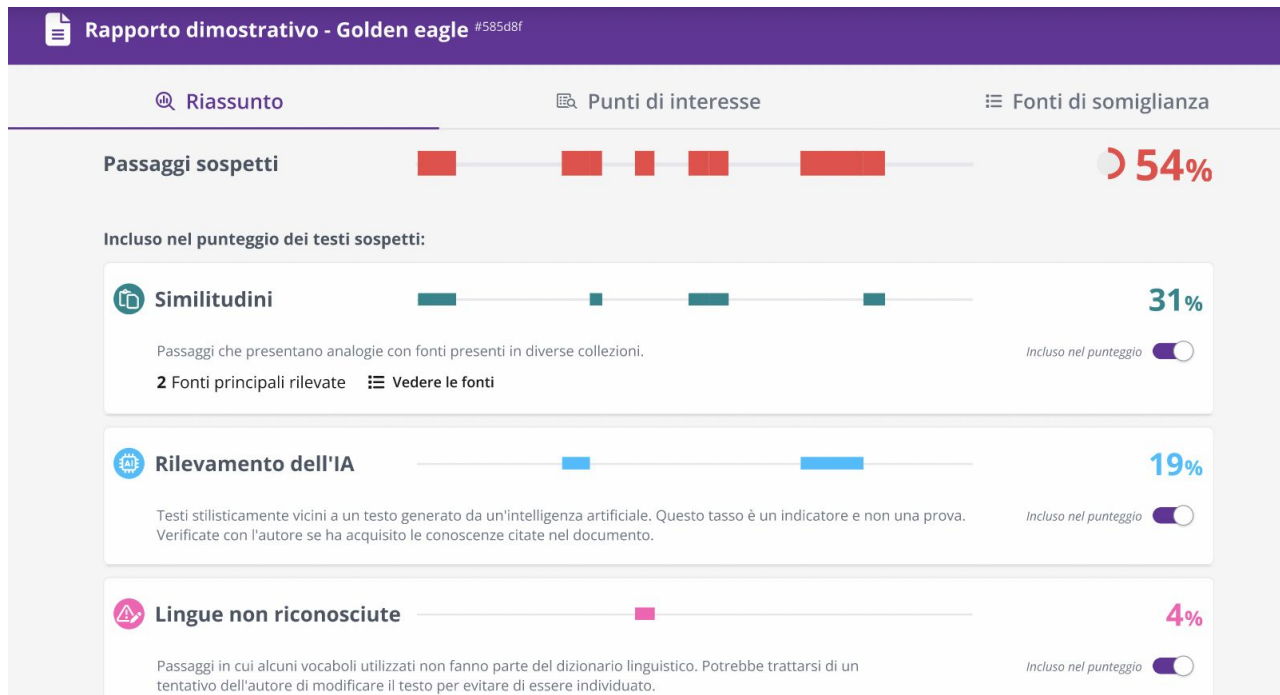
Rapporto dimostrativo - Golden eagle #585d8f

Riassunto
Punti di interesse
Fonti di somiglianza

Passaggi sospetti
54%

Incluso nel punteggio dei testi sospetti:

Similitudini
31%
Passaggi che presentano analogie con fonti presenti in diverse collezioni.
Incluso nel punteggio
2 Fonti principali rilevate
Vedere le fonti

Rilevamento dell'IA
19%
Testi stilisticamente vicini a un testo generato da un'intelligenza artificiale. Questo tasso è un indicatore e non una prova. Verificate con l'autore se ha acquisito le conoscenze citate nel documento.
Incluso nel punteggio

Lingue non riconosciute
4%
Passaggi in cui alcuni vocaboli utilizzati non fanno parte del dizionario linguistico. Potrebbe trattarsi di un tentativo dell'autore di modificare il testo per evitare di essere individuato.
Incluso nel punteggio